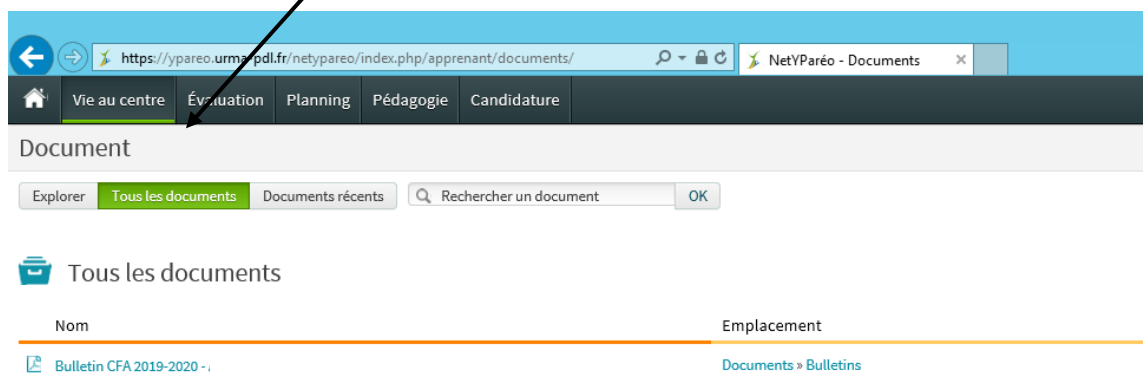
https://ypareo.urma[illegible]pdl.fr/netypareo/index.php/apprenant/documents/

NetYParéo - Documents

Vie au centre Évaluation Planning Pédagogie Candidature

Document

Explorer Tous les documents Documents récents Rechercher un document OK

Tous les documents

Nom

Emplacement

Bulletin CFA 2019-2020 - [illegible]

Documents » Bulletins